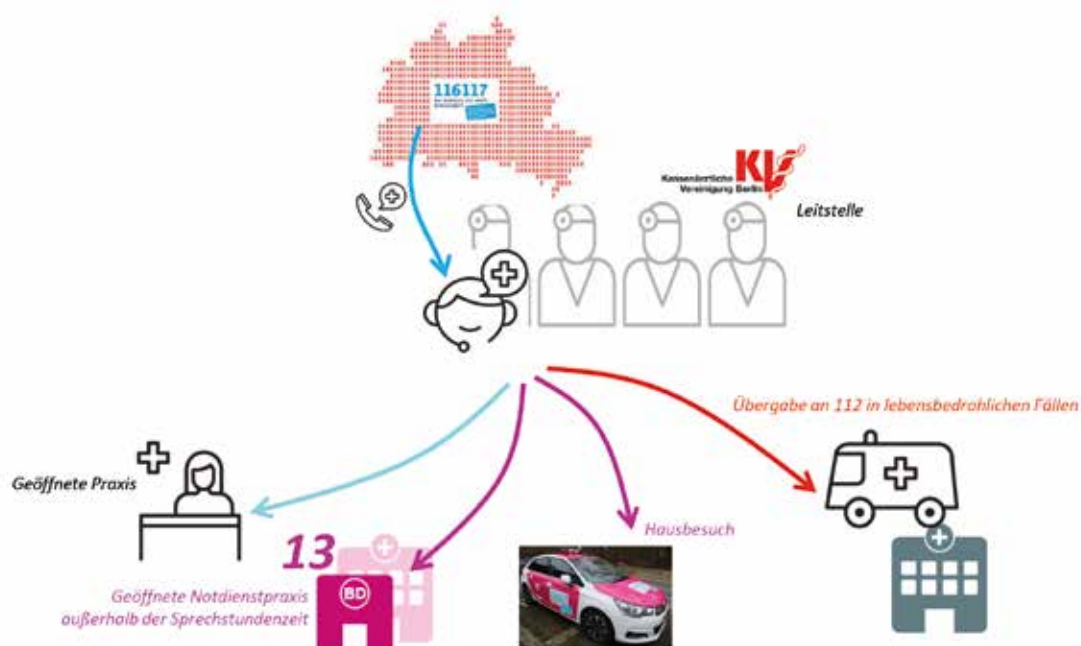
116117

Kassenärztliche Vereinigung Berlin KV

Leitstelle

Übergabe an 112 in lebensbedrohlichen Fällen

Geöffnete Praxis

Hausbesuch

13

BD

Geöffnete Notdienstpraxis außerhalb der Sprechstundenzeit